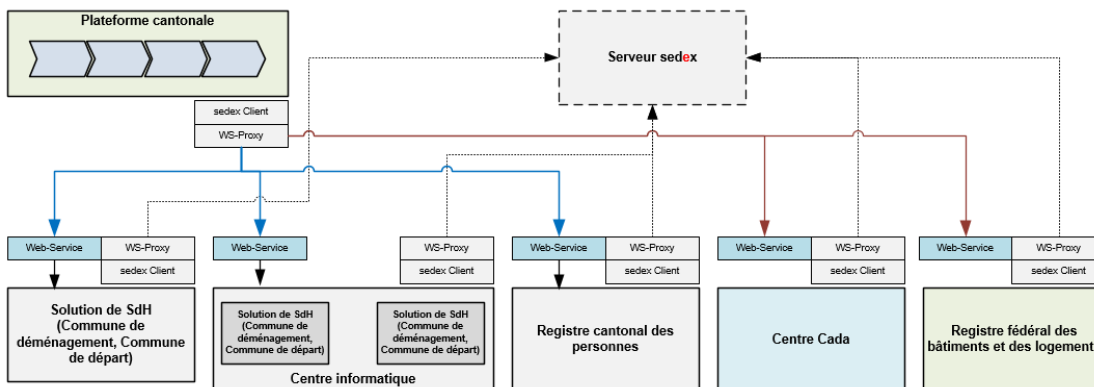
Plateforme cantonale

Serveur sedex

sedex Client
WS-Proxy

Web-Service
WS-Proxy
sedex Client

Solution de SdH (Commune de déménagement, Commune de départ)

Web-Service

Solution de SdH (Commune de déménagement, Commune de départ)

Solution de SdH (Commune de déménagement, Commune de départ)

WS-Proxy
sedex Client

Centre informatique

Web-Service
WS-Proxy
sedex Client

Registre cantonal des personnes

Web-Service
WS-Proxy
sedex Client

Centre Cada

Web-Service
WS-Proxy
sedex Client

Registre fédéral des bâtiments et des logement